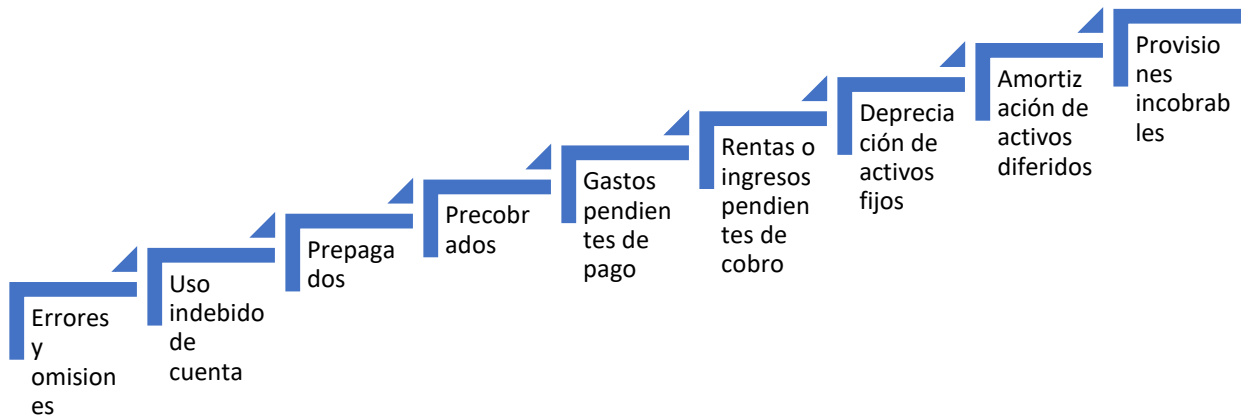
Errores y omisiones

Uso indebido de cuenta

Prepagados

Precobrados

Gastos pendientes de pago

Rentas o ingresos pendientes de cobro

Depreciación de activos fijos

Amortización de activos diferidos

Provisiones incobrables